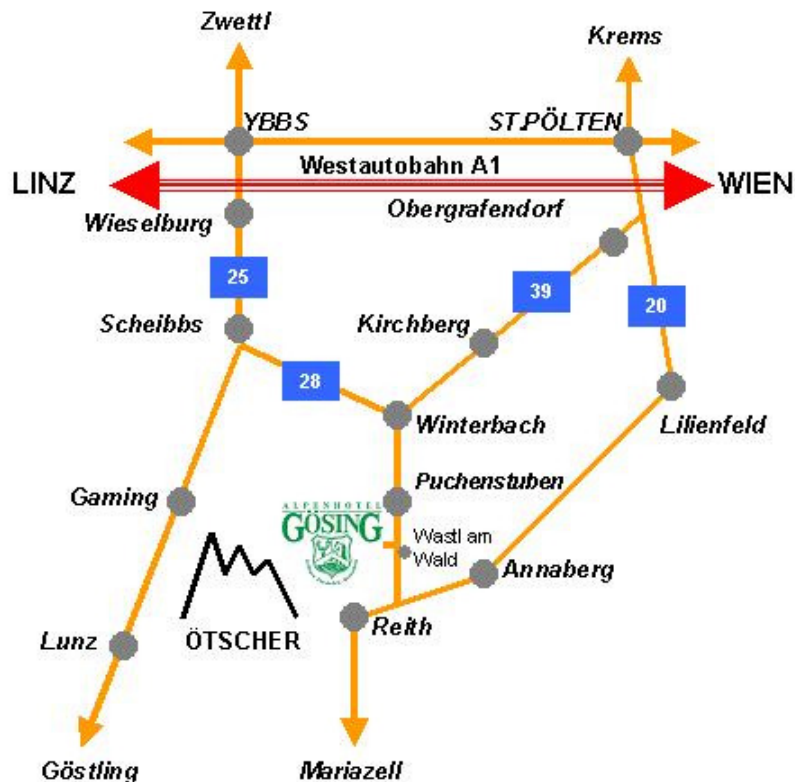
Zwettl

Krems

YBBS

ST.PÖLTEN

LINZ

Westautobahn A1

WIEN

Wieselburg

Obergrafendorf

25

39

20

Scheibbs

Kirchberg

28

Winterbach

Lilienfeld

Gaming

Puchenstuben

ALPENHOTEL
GÖSING

Wastl am Wald

Annaberg

Lunz

ÖTSCHER

Reith

Göstling

Mariazell